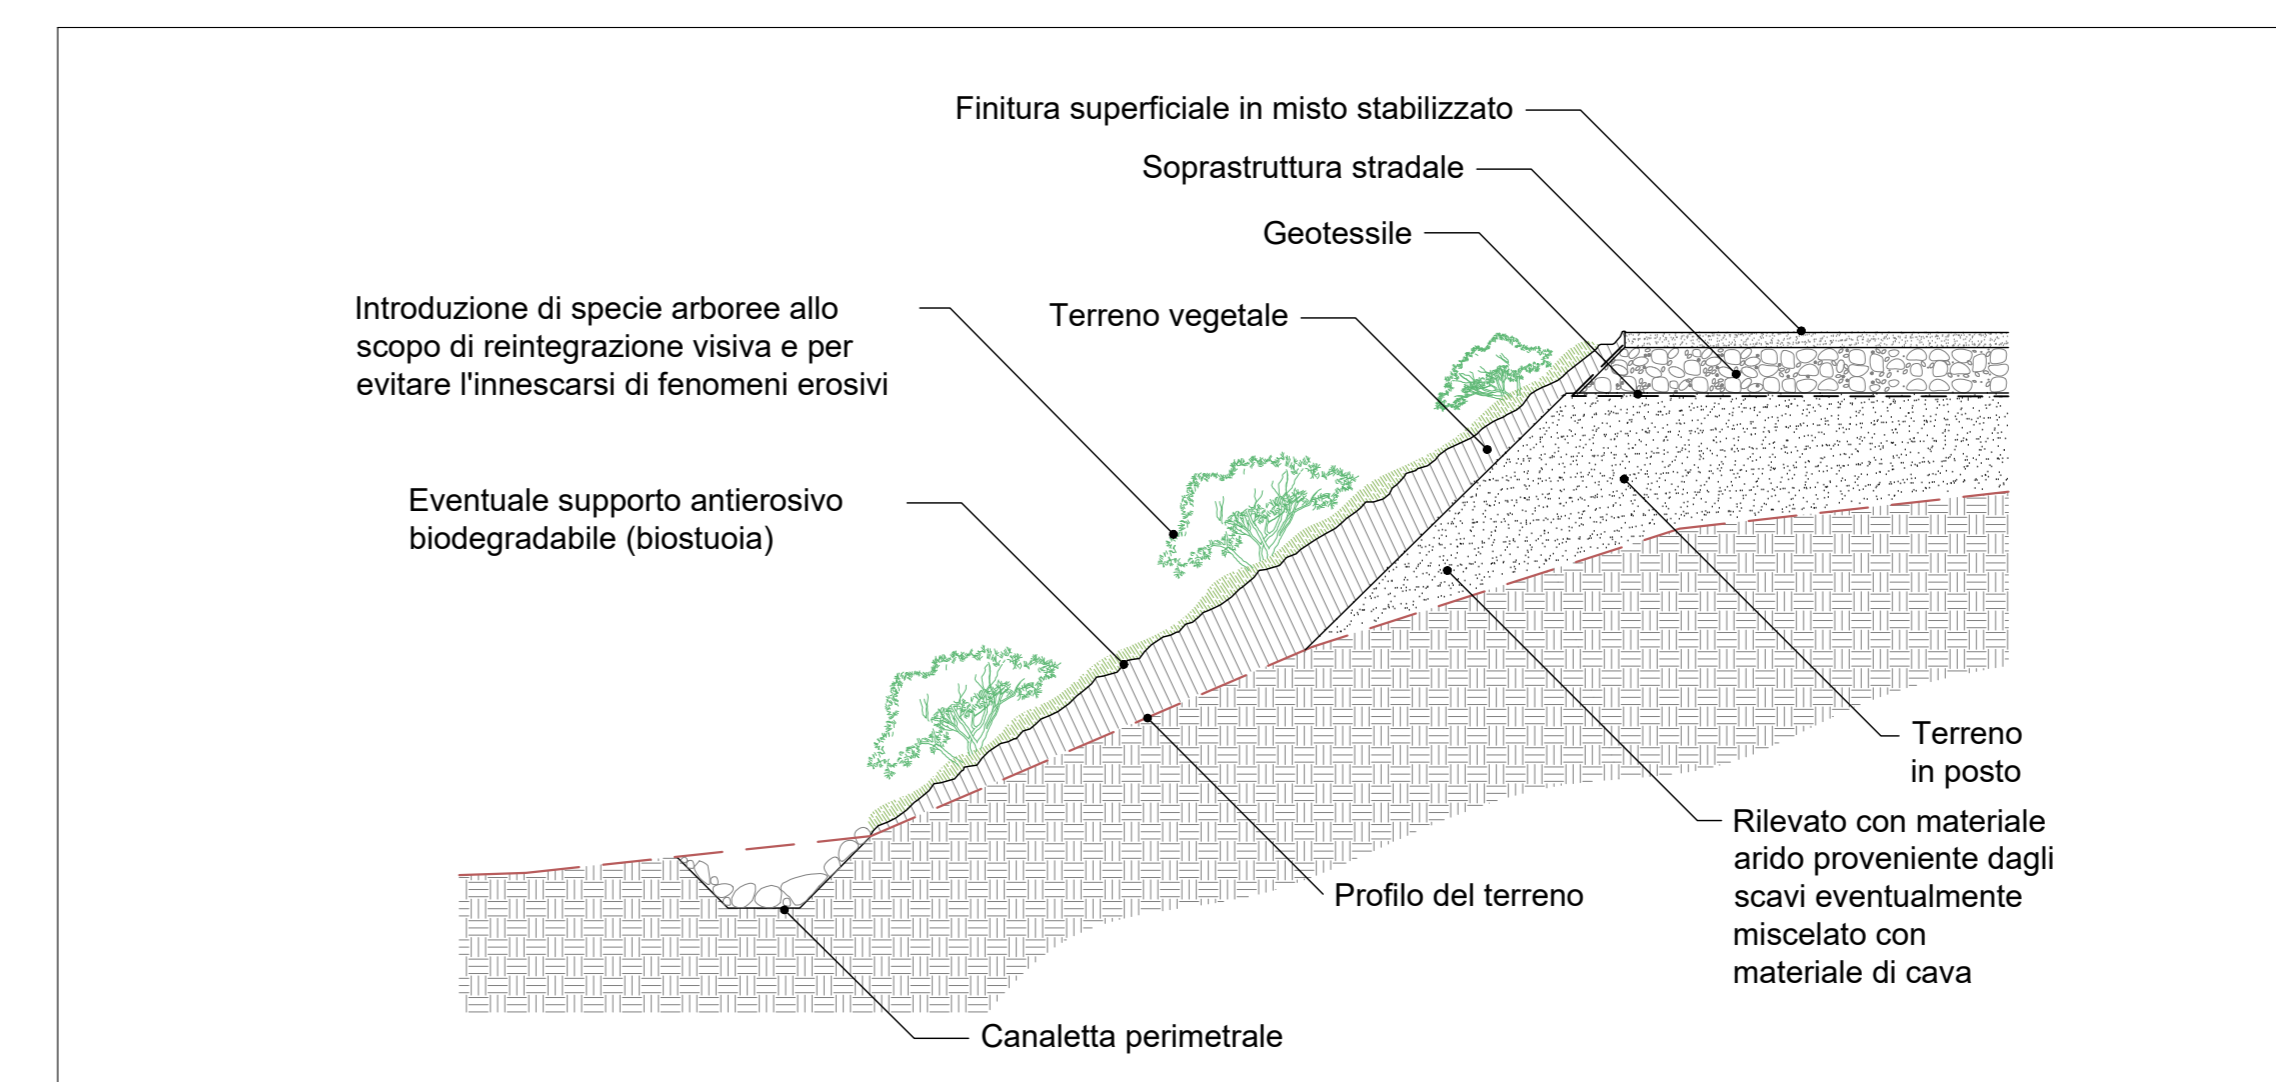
Finitura superficiale in misto stabilizzato

Soprastruttura stradale

Geotessile

Introduzione di specie arboree allo scopo di reintegrazione visiva e per evitare l'innescarsi di fenomeni erosivi

Terreno vegetale

Eventuale supporto antierosivo biodegradabile (biostuoia)

Terreno in posto

Rilevato con materiale arido proveniente dagli scavi eventualmente miscelato con materiale di cava

Profilo del terreno

Canaletta perimetrale